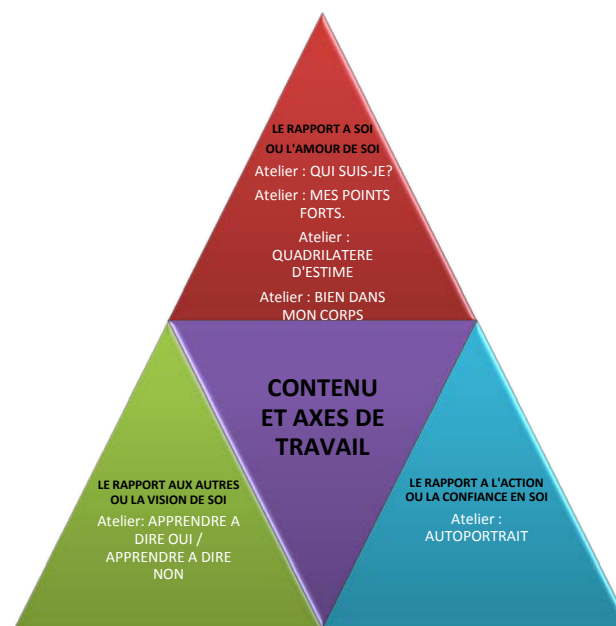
LE RAPPORT A SOI
OU L'AMOUR DE SOI

Atelier : QUI SUIS-JE?

Atelier : MES POINTS FORTS.

Atelier : QUADRILATERE D'ESTIME

Atelier : BIEN DANS MON CORPS

CONTENU ET AXES DE TRAVAIL

LE RAPPORT AUX AUTRES
OU LA VISION DE SOI

Atelier: APPRENDRE A DIRE OUI / APPRENDRE A DIRE NON

LE RAPPORT A L'ACTION
OU LA CONFIANCE EN SOI

Atelier : AUTOPORTRAIT